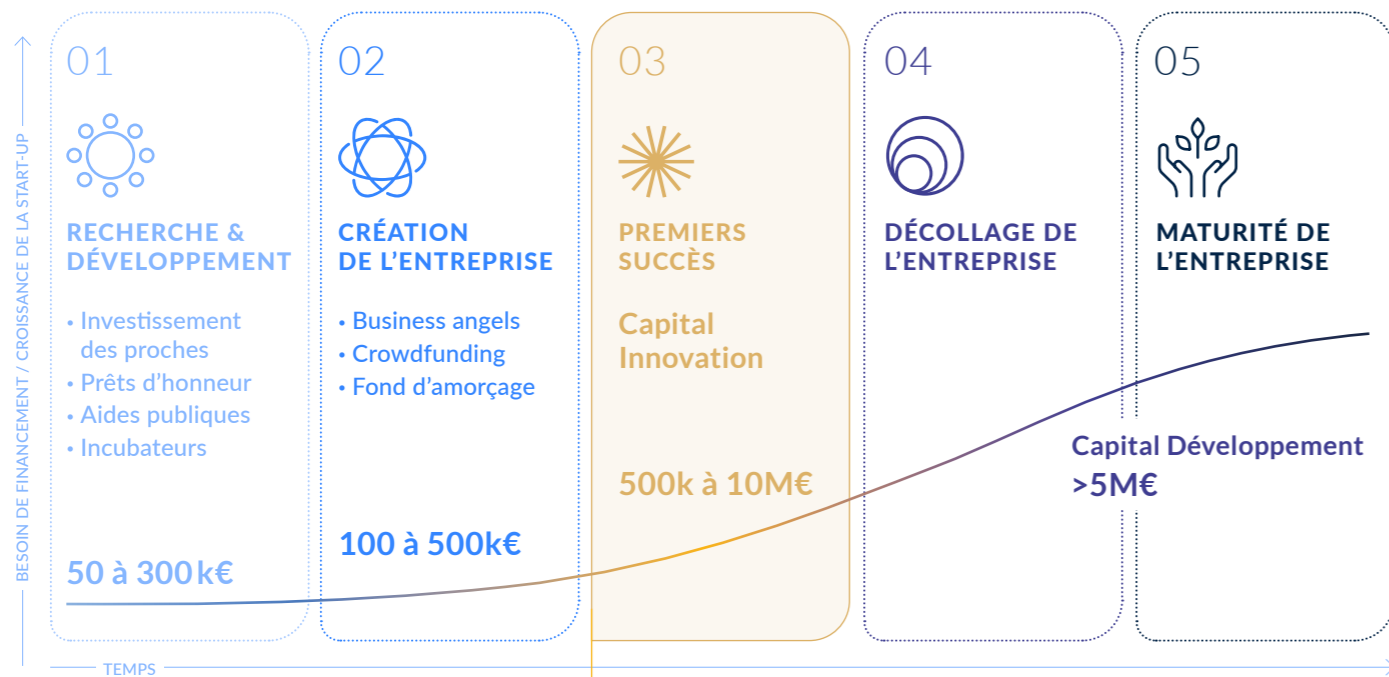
BESOIN DE FINANCEMENT / CROISSANCE DE LA START-UP

01

RECHERCHE & DÉVELOPPEMENT

• Investissement des proches
• Prêts d'honneur
• Aides publiques
• Incubateurs

50 à 300 k€

02

CRÉATION DE L'ENTREPRISE

• Business angels
• Crowdfunding
• Fond d'amorçage

100 à 500k€

03

PREMIERS SUCCÈS

Capital Innovation

500k à 10M€

04

DÉCOLLAGE DE L'ENTREPRISE

05

MATURITÉ DE L'ENTREPRISE

Capital Développement
>5M€

TEMPS